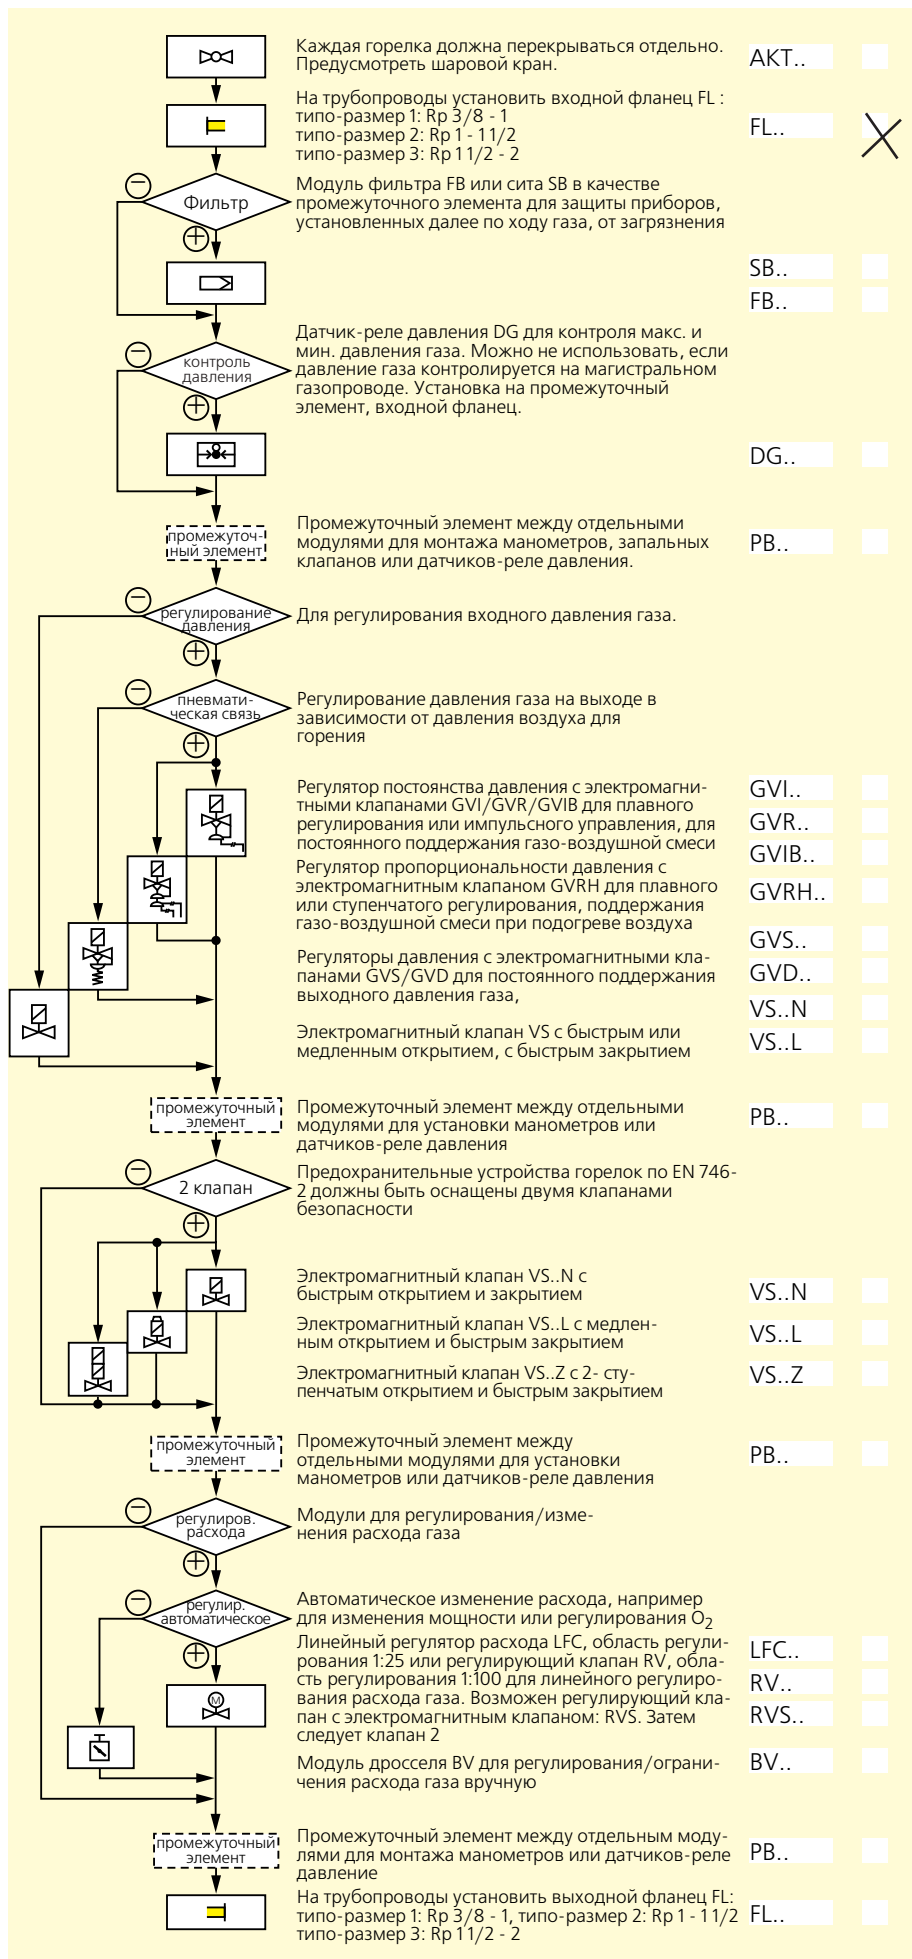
Каждая горелка должна перекрываться отдельно. Предусмотреть шаровой кран.
AKT..

На трубопроводы установить входной фланец FL :
типо-размер 1: Rp 3/8 - 1
типо-размер 2: Rp 1 - 11/2
типо-размер 3: Rp 11/2 - 2
FL..

Фильтр
Модуль фильтра FB или сита SB в качестве промежуточного элемента для защиты приборов, установленных далее по ходу газа, от загрязнения
SB..
FB..

контроль давления
Датчик-реле давления DG для контроля макс. и мин. давления газа. Можно не использовать, если давление газа контролируется на магистральном газопроводе. Установка на промежуточный элемент, входной фланец.
DG..

промежуточ-ный элемент
Промежуточный элемент между отдельными модулями для монтажа манометров, запальных клапанов или датчиков-реле давления.
PB..

регулирование давления
Для регулирования входного давления газа.

пневмати-ческая связь
Регулирование давления газа на выходе в зависимости от давления воздуха для горения

Регулятор постоянства давления с электромагнитными клапанами GVI/GVR/GVIB для плавного регулирования или импульсного управления, для постоянного поддержания газо-воздушной смеси
GVI..
GVR..
GVIB..
Регулятор пропорциональности давления с электромагнитным клапаном GVRH для плавного или ступенчатого регулирования, поддержания газо-воздушной смеси при подогреве воздуха
GVRH..
Регуляторы давления с электромагнитными клапанами GVS/GVD для постоянного поддержания выходного давления газа,
GVS..
GVD..
VS..N
Электромагнитный клапан VS с быстрым или медленным открытием, с быстрым закрытием
VS..L

промежуточный элемент
Промежуточный элемент между отдельными модулями для установки манометров или датчиков-реле давления
PB..

2 клапан
Предохранительные устройства горелок по EN 746-2 должны быть оснащены двумя клапанами безопасности

Электромагнитный клапан VS..N с быстрым открытием и закрытием
VS..N
Электромагнитный клапан VS..L с медленным открытием и быстрым закрытием
VS..L
Электромагнитный клапан VS..Z с 2- ступенчатым открытием и быстрым закрытием
VS..Z

промежуточный элемент
Промежуточный элемент между отдельными модулями для установки манометров или датчиков-реле давления
PB..

регулиров. расхода
Модули для регулирования/изменения расхода газа

регулир. автоматическое
Автоматическое изменение расхода, например для изменения мощности или регулирования $O_2$
Линейный регулятор расхода LFC, область регулирования 1:25 или регулирующий клапан RV, область регулирования 1:100 для линейного регулирования расхода газа. Возможен регулирующий клапан с электромагнитным клапаном: RVS. Затем следует клапан 2
LFC..
RV..
RVS..
Модуль дросселя BV для регулирования/ограничения расхода газа вручную
BV..

промежуточный элемент
Промежуточный элемент между отдельным модулями для монтажа манометров или датчиков-реле давление
PB..

На трубопроводы установить выходной фланец FL:
типо-размер 1: Rp 3/8 - 1, типо-размер 2: Rp 1 - 11/2
типо-размер 3: Rp 11/2 - 2
FL..